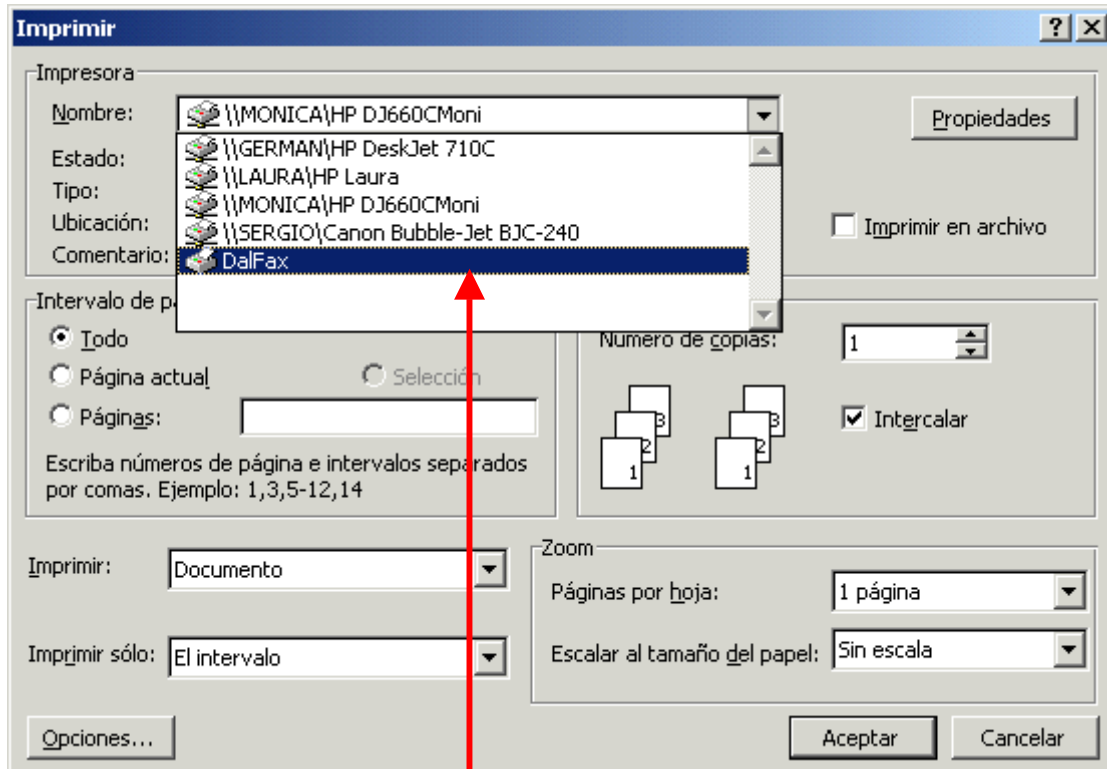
Imprimir

?

Impresora

Nombre: \\MONICA\HP DJ660CMoni

Propiedades

\\GERMAN\HP DeskJet 710C
\\LAURA\HP Laura
\\MONICA\HP DJ660CMoni
\\SERGIO\Canon Bubble-Jet BJC-240
DalFax

Estado:
Tipo:
Ubicación:
Comentario:

Imprimir en archivo

Intervalo de p

Todo
Página actual
Selección
Páginas:

Escriba números de página e intervalos separados por comas. Ejemplo: 1,3,5-12,14

Número de copias: 1

3 2 1
3 2 1

Intercalar

Imprimir: Documento

Imprimir sólo: El intervalo

Zoom

Páginas por hoja: 1 página

Escalar al tamaño del papel: Sin escala

Opciones...

Aceptar

Cancelar